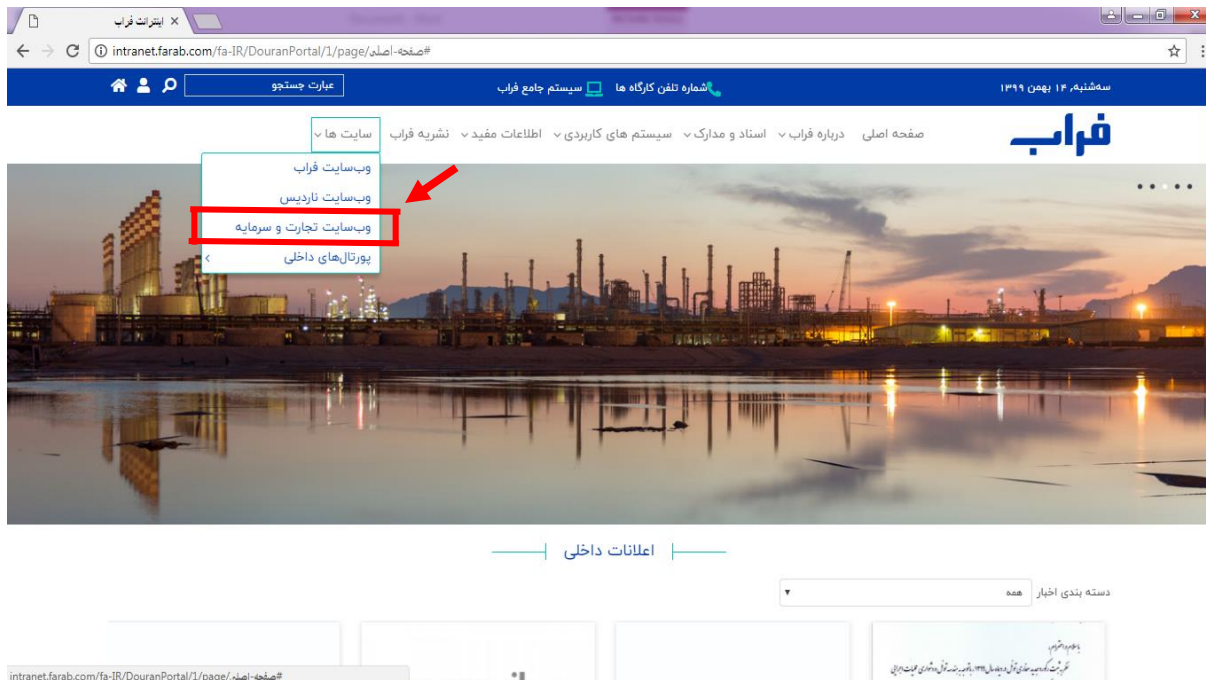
اینترانت فراب

intranet.farab.com/fa-IR/DouranPortal/1/page/صفحه-اصلی#

عبارت جستجو

شماره تلفن کارگاه ها

سیستم جامع فراب

سه‌شنبه، ۱۴ بهمن ۱۳۹۹

فراب

صفحه اصلی

درباره فراب

اسناد و مدارک

سیستم های کاربردی

اطلاعات مفید

نشریه فراب

سایت ها

وب‌سایت فراب

وب‌سایت ناردیس

وب‌سایت تجارت و سرمایه

پورتال‌های داخلی

اعلانات داخلی

دسته بندی اخبار

همه

intranet.farab.com/fa-IR/DouranPortal/1/page/صفحه-اصلی#